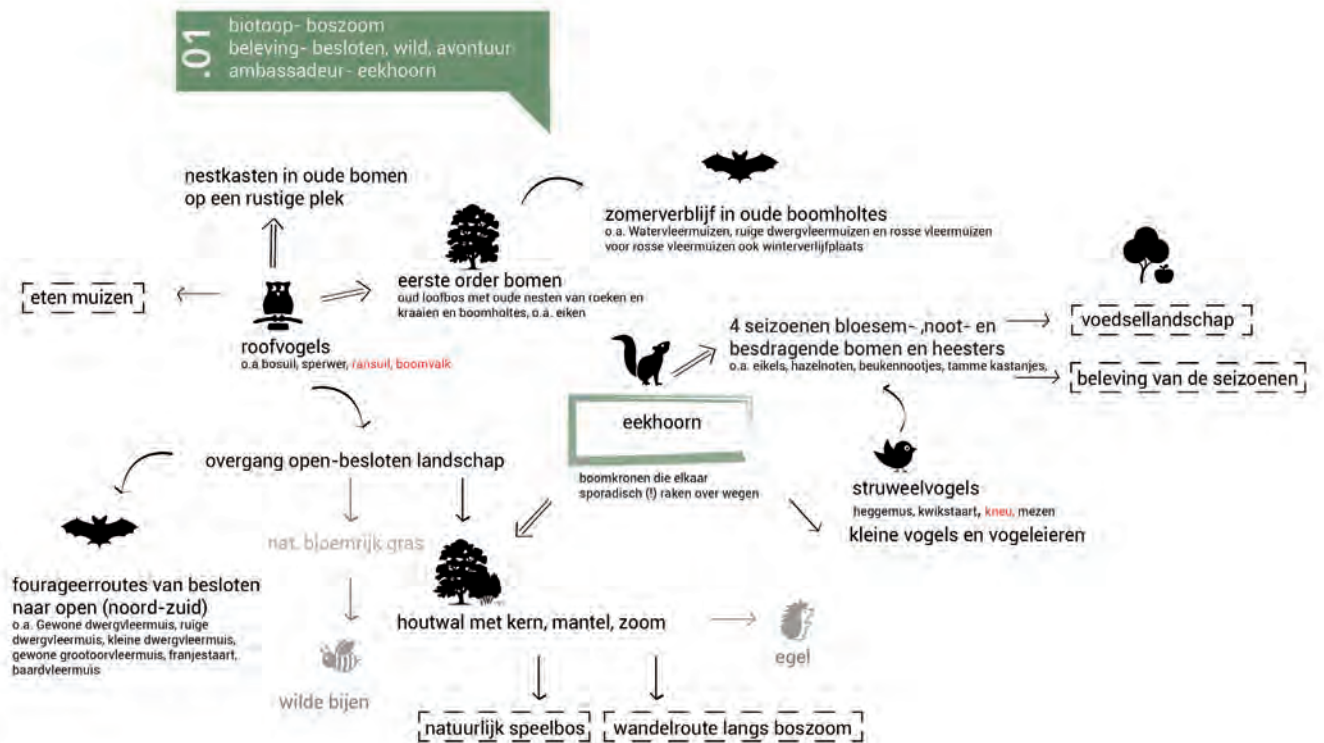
.01
biotoop- boszoom
beleving- besloten, wild, avontuur
ambassadeur- eekhoorn

nestkasten in oude bomen op een rustige plek

zomerverblijf in oude boomholtes
o.a. Watervleermuizen, ruige dwergvleermuizen en rosse vleermuizen voor rosse vleermuizen ook winterverlijfplaats

eten muizen

eerste order bomen
oud loofbos met oude nesten van roeken en kraaien en boomholtes, o.a. eiken

roofvogels
o.a bosuil, sperwer, ransuil, boomvalk

4 seizoenen bloesem- ,noot- en besdragende bomen en heesters
o.a. eikels, hazelnoten, beukennootjes, tamme kastanjes,

voedsellandschap

beleving van de seizoenen

eekhoorn

boomkronen die elkaar sporadisch (!) raken over wegen

overgang open-besloten landschap

struweelvogels
heggemus, kwikstaart, kneu, mezen

kleine vogels en vogeleieren

nat. bloemrijk gras

fourageerroutes van besloten naar open (noord-zuid)
o.a. Gewone dwergvleermuis, ruige dwergvleermuis, kleine dwergvleermuis, gewone grootoorvleermuis, franjestaart, baardvleermuis

houtwal met kern, mantel, zoom

egel

wilde bijen

natuurlijk speelbos

wandelroute langs boszoom